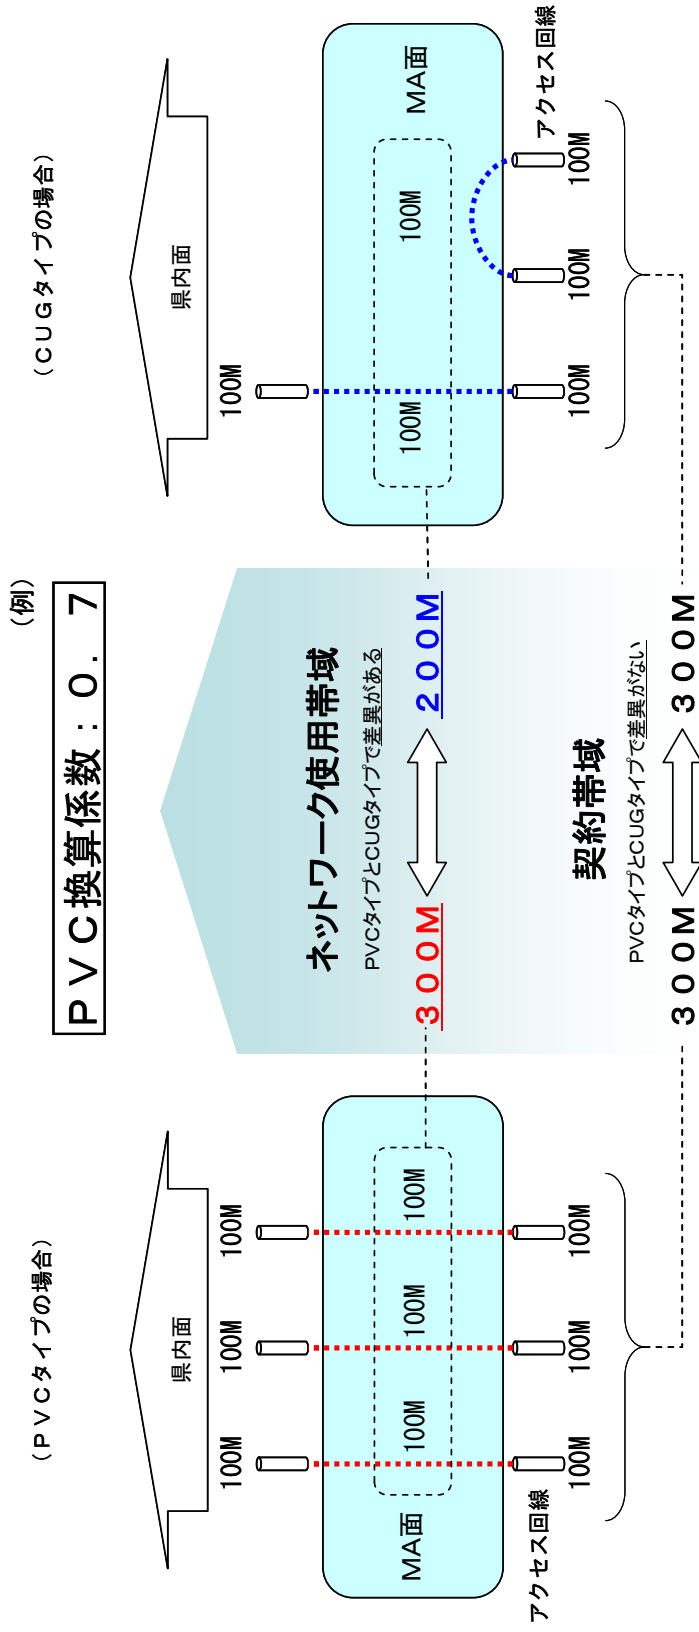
（例）

ＰＶＣ換算係数：０．７

（ＰＶＣタイプの場合）

県内面

100M 100M 100M

MA面

100M 100M 100M

アクセス回線

100M 100M 100M

ネットワーク使用帯域

PVCタイプとCUGタイプで差異がある

３００M ２００M

契約帯域

PVCタイプとCUGタイプで差異がない

３００M ３００M

（ＣＵＧタイプの場合）

県内面

100M

MA面

100M 100M

アクセス回線

100M 100M 100M